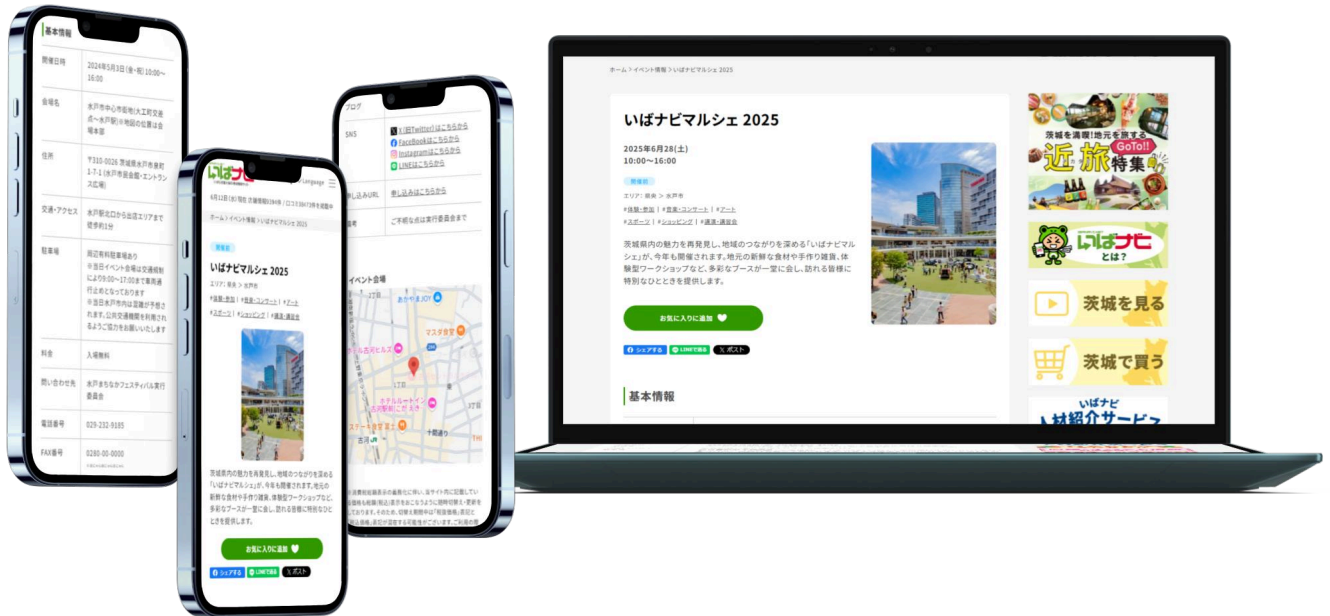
基本情報

| 開催日時 | 2024年5月3日(金・祝) 10:00～16:00 |
|---|---|
| 会場名 | 水戸市中心市街地(大工町交差点～水戸駅)※地図の位置は会場本部 |
| 住所 | 〒310-0026 茨城県水戸市泉町1-7-1 (水戸市芸術館・エントランス広場) |
| 交通・アクセス | 水戸駅北口から会場エリアまで徒歩約1分 |
| 駐車場 | 周辺有料駐車場あり ※当日イベント会場は交通規制により9:00～17:00まで車両通行止めとなっております ※当日水戸市内は混雑が予想されます。公共交通機関を利用されるようご協力をお願いいたします |
| 料金 | 入場無料 |
| 問い合わせ先 | 水戸まちなかフェスティバル実行委員会 |
| 電話番号 | 029-232-9185 |
| FAX番号 | 0280-00-0000 |

いばナビ
Language
6月12日(水)現在 台風情報 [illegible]
ホーム > イベント情報 > いばナビマルシェ 2025
開催前
いばナビマルシェ 2025
エリア: 県央 > 水戸市
#体験・参加 | #音楽・コンサート | #アート
#スポーツ | #ショッピング | #講演・講習会
茨城県内の魅力を再発見し、地域のつながりを深める「いばナビマルシェ」が、今年も開催されます。地元の新鮮な食材や手作り雑貨、体験型ワークショップなど、多彩なブースが一堂に会し、訪れる皆様に特別なひとときを提供します。
お気に入りに追加
シェアする
LINEで送る
ポスト

ブログ
SNS
X (旧Twitter) はこちらから
Facebookはこちらから
Instagramはこちらから
LINEはこちらから
申し込みURL
申し込みはこちらから
備考
ご不明な点は実行委員会まで
イベント会場
あかやまJOY
マスダ食堂
ホテル水戸ヒルズ
ホテルルートイン
ステーキ
十間通り
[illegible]

ホーム > イベント情報 > いばナビマルシェ 2025
いばナビマルシェ 2025
2025年6月28日(土)
10:00～16:00
開催前
エリア: 県央 > 水戸市
#体験・参加 | #音楽・コンサート | #アート
#スポーツ | #ショッピング | #講演・講習会
茨城県内の魅力を再発見し、地域のつながりを深める「いばナビマルシェ」が、今年も開催されます。地元の新鮮な食材や手作り雑貨、体験型ワークショップなど、多彩なブースが一堂に会し、訪れる皆様に特別なひとときを提供します。
お気に入りに追加
シェアする
LINEで送る
ポスト
基本情報

茨城を満喫!地元を旅する
近旅特集
GoTo!!
いばナビとは?
茨城を見る
茨城で買う
いばナビ
人材紹介サービス